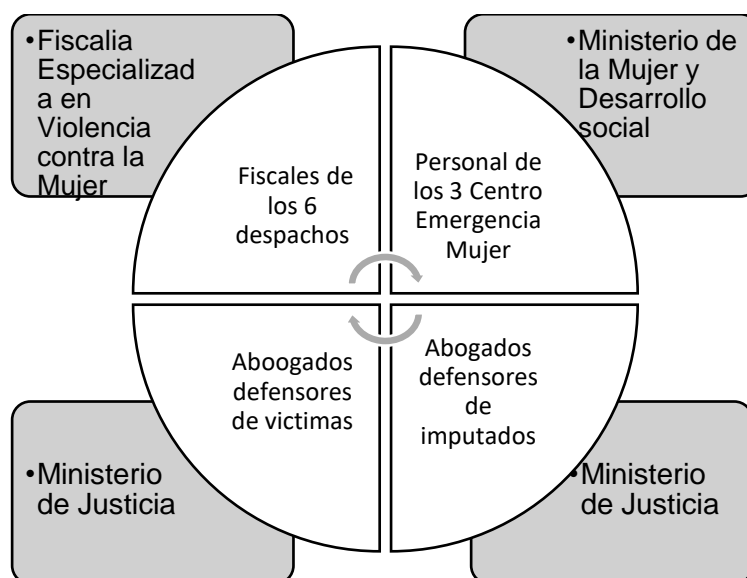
•Fiscalia Especializada en Violencia contra la Mujer

•Ministerio de la Mujer y Desarrollo social

Fiscales de los 6 despachos

Personal de los 3 Centro Emergencia Mujer

Aboogados defensores de victimas

Abogados defensores de imputados

•Ministerio de Justicia

•Ministerio de Justicia